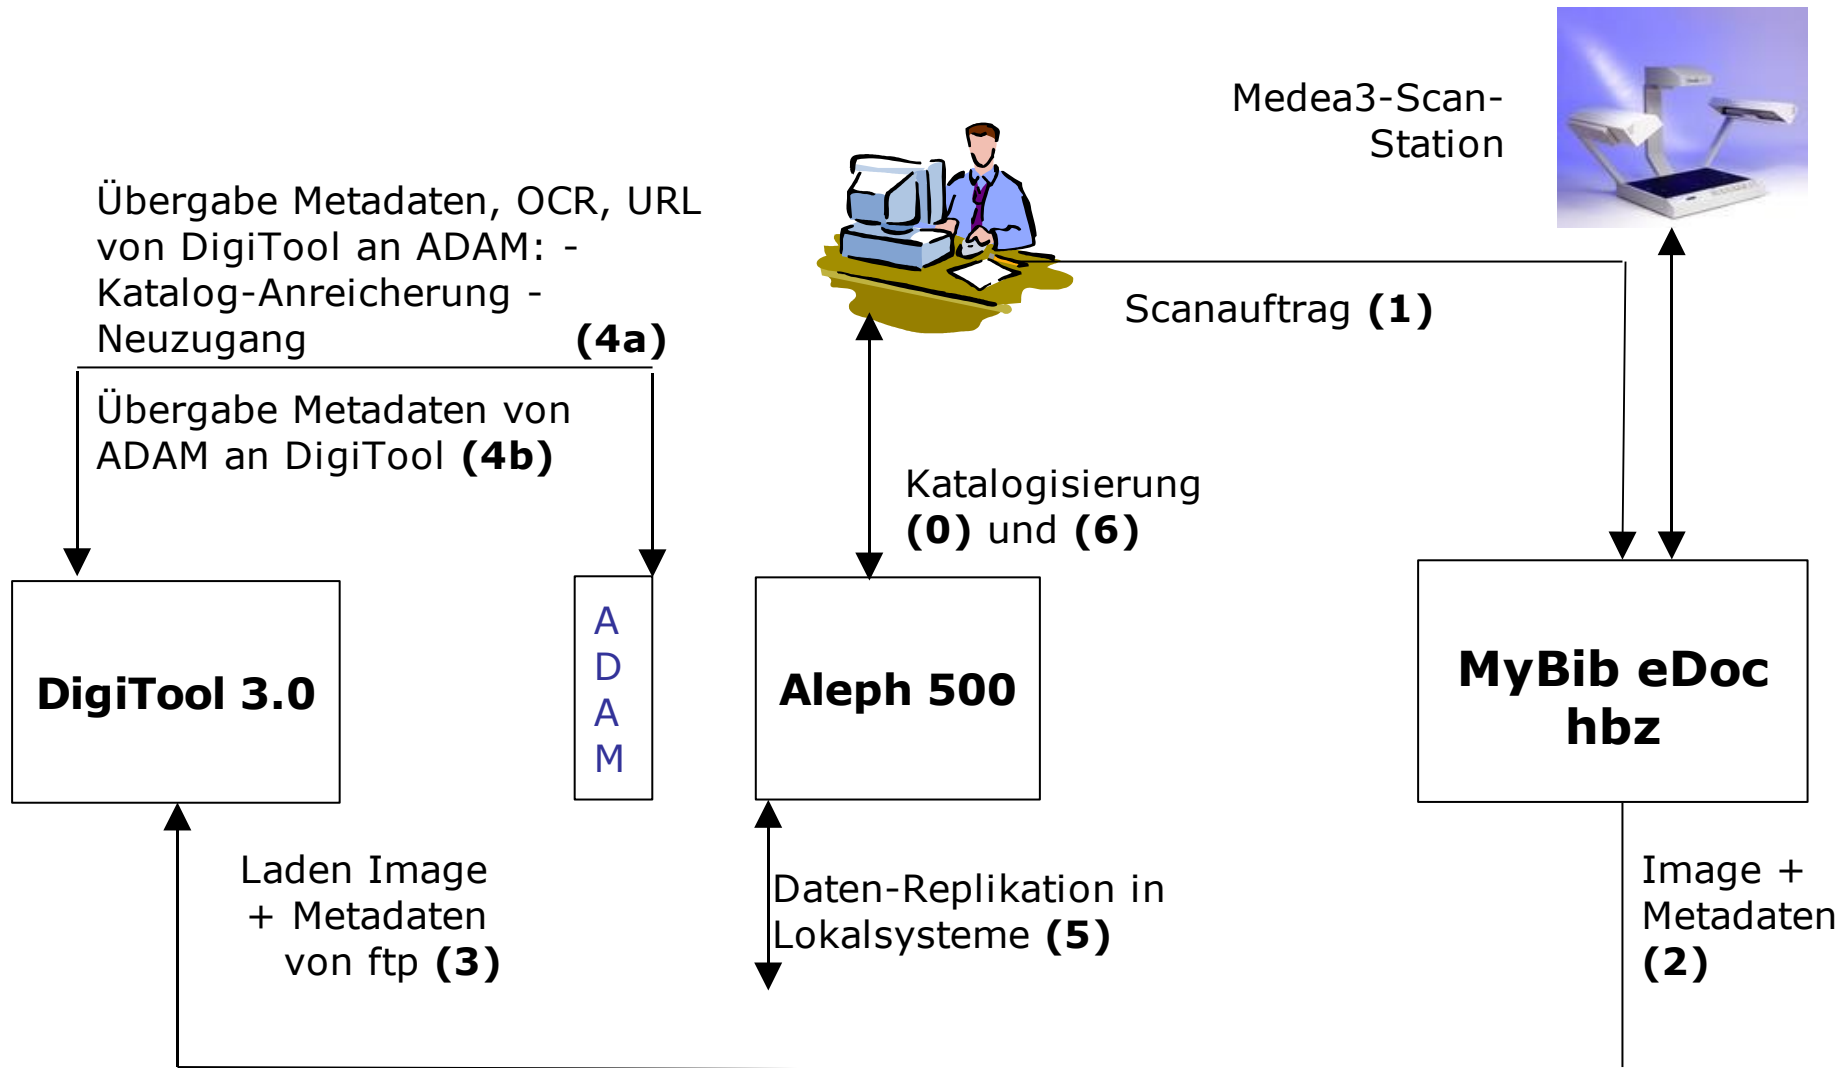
Medea3-Scan-Station

Übergabe Metadaten, OCR, URL von DigiTool an ADAM: - Katalog-Anreicherung - Neuzugang **(4a)**

Scanauftrag **(1)**

Übergabe Metadaten von ADAM an DigiTool **(4b)**

Katalogisierung **(0)** und **(6)**

**DigiTool 3.0**

A
D
A
M

**Aleph 500**

**MyBib eDoc hbz**

Laden Image + Metadaten von ftp **(3)**

Daten-Replikation in Lokalsysteme **(5)**

Image + Metadaten **(2)**